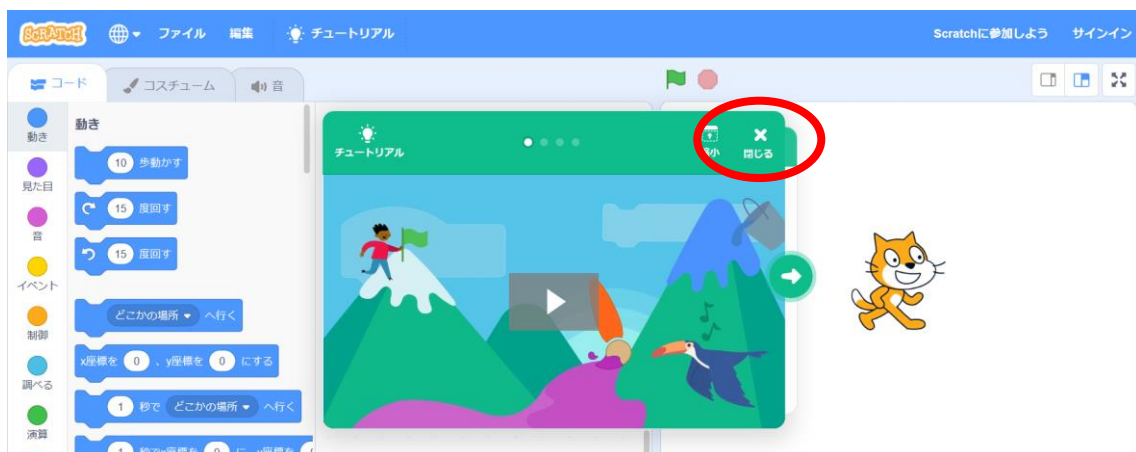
SCRATCH ファイル 編集 チュートリアル Scratchに参加しよう サインイン

コード コスチューム 音

動き
見た目
音
イベント
制御
調べる
演算

動き
10 歩動かす
15 度回す
15 度回す
どこかの場所 へ行く
x座標を 0 、y座標を 0 にする
1 秒で どこかの場所 へ行く
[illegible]

チュートリアル
縮小
閉じる